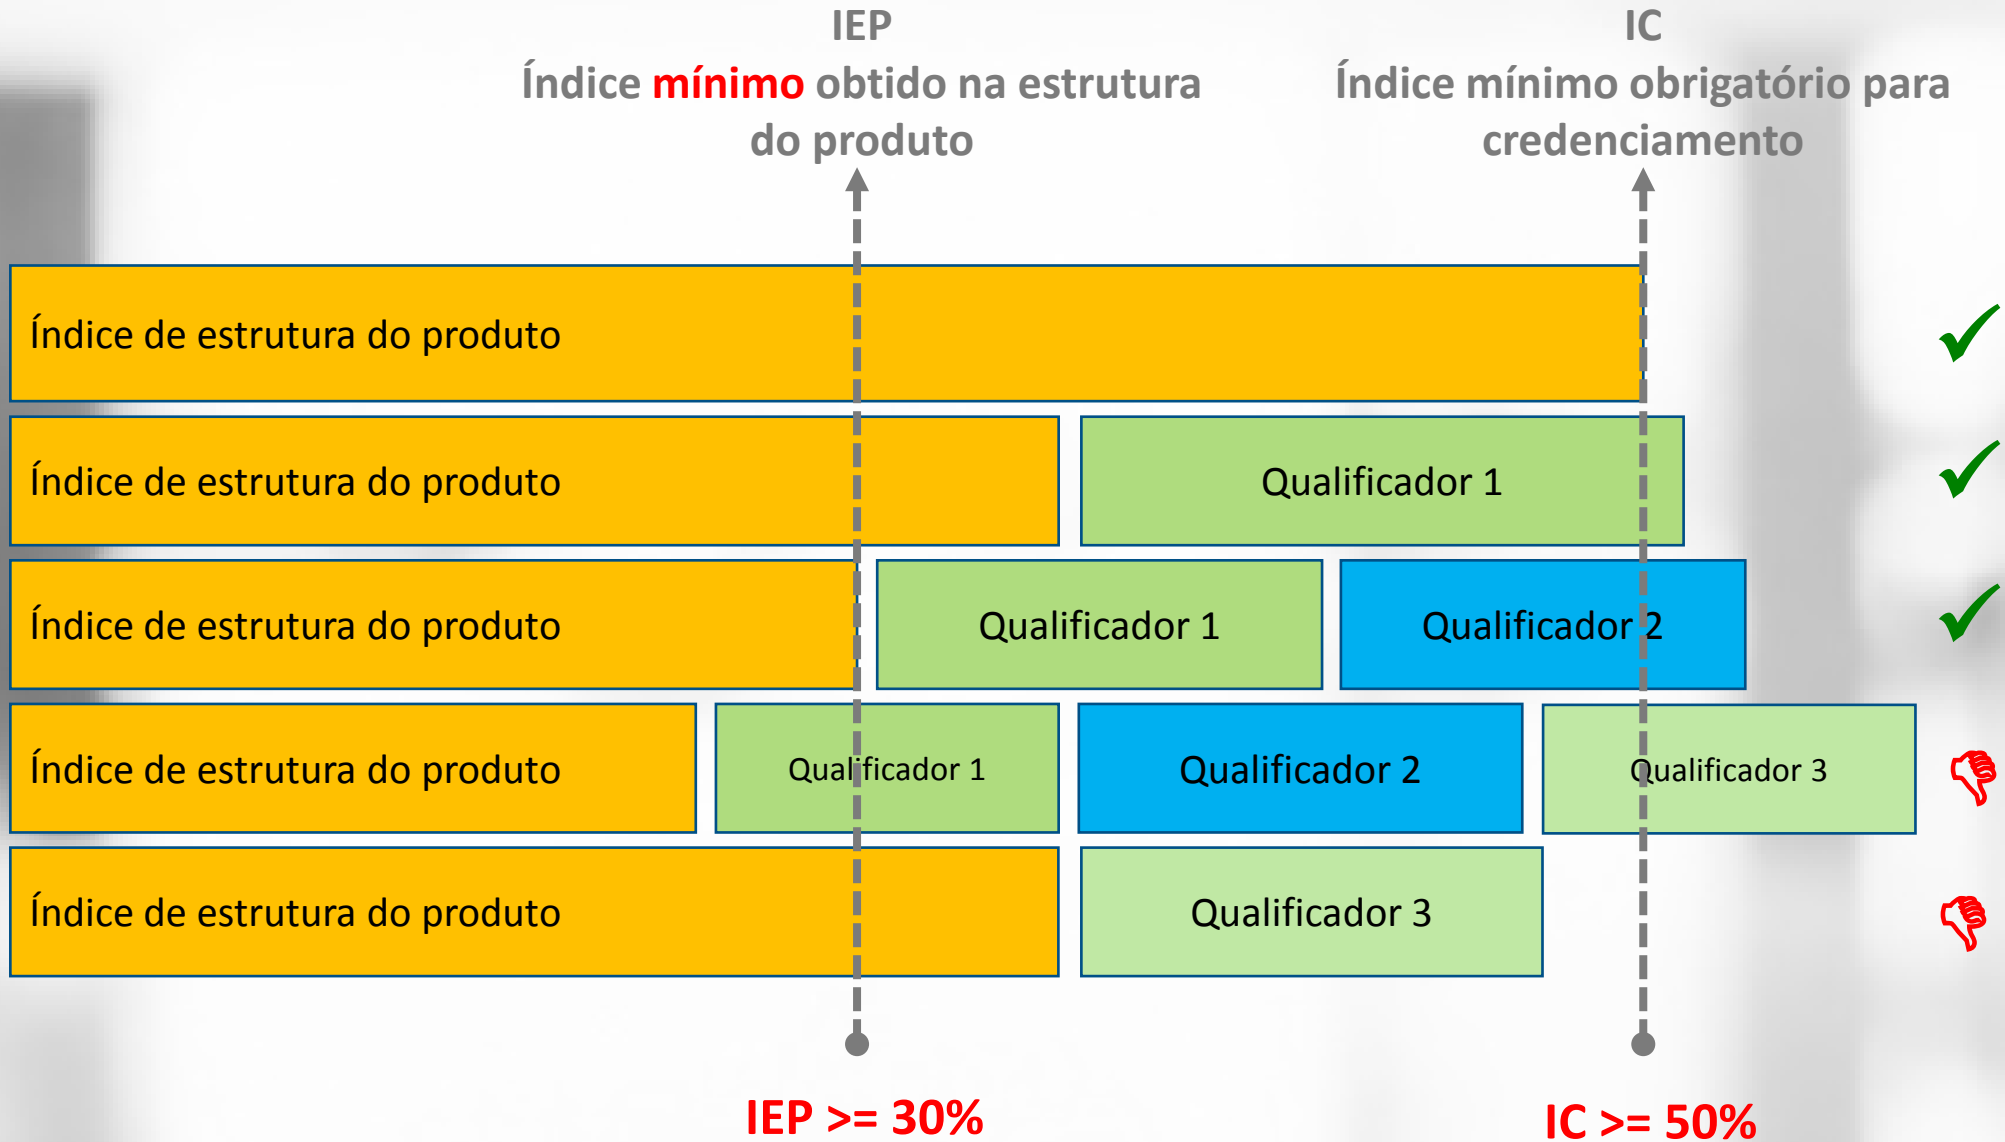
IEP
Índice mínimo obtido na estrutura do produto

IC
Índice mínimo obrigatório para credenciamento

Índice de estrutura do produto

Índice de estrutura do produto | Qualificador 1

Índice de estrutura do produto | Qualificador 1 | Qualificador 2

Índice de estrutura do produto | Qualificador 1 | Qualificador 2 | Qualificador 3

Índice de estrutura do produto | Qualificador 3

IEP >= 30%

IC >= 50%